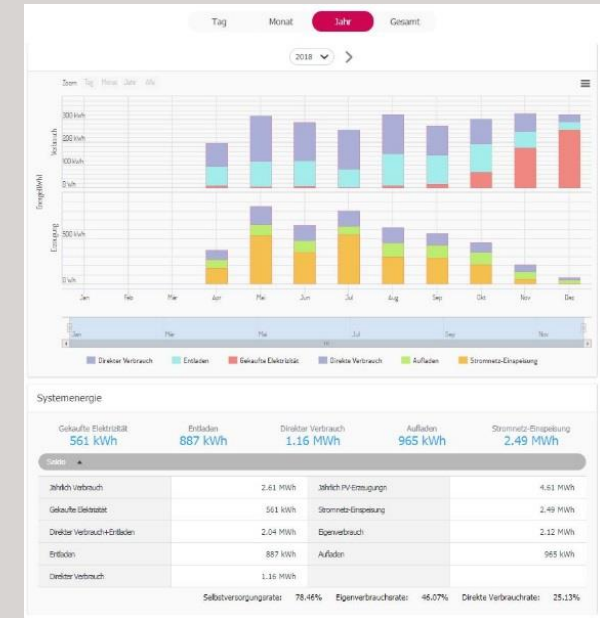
Tag Monat Jahr Gesamt

2018

Zoom Tag Monat Jahr Alle

300 kWh
200 kWh
100 kWh
0 Wh

Verbrauch

Energie(Wh)

500 kWh
0 Wh

Erzeugung

Jan Feb Mar Apr Mai Jun Jul Aug Sep Okt Nov Dez

Jan Mar Mai Jul Sep Nov

Direkter Verbrauch Entladen Gekaufte Elektrizität Direkte Verbrauch Aufladen Stromnetz-Einspeisung

Systemenergie

Gekaufte Elektrizität
561 kWh

Entladen
887 kWh

Direkter Verbrauch
1.16 MWh

Aufladen
965 kWh

Stromnetz-Einspeisung
2.49 MWh

Saldo

| | | | |
|---|---|---|---|
| Jährlich Verbrauch | 2.61 MWh | Jährlich PV-Erzeugungn | 4.61 MWh |
| Gekaufte Elektrizität | 561 kWh | Stromnetz-Einspeisung | 2.49 MWh |
| Direkter Verbrauch+Entladen | 2.04 MWh | Eigenverbrauch | 2.12 MWh |
| Entladen | 887 kWh | Aufladen | 965 kWh |
| Direkter Verbrauch | 1.16 MWh | | |

Selbstversorgungsrate: 78.46% Eigenverbrauchsrate: 46.07% Direkte Verbrauchrate: 25.13%